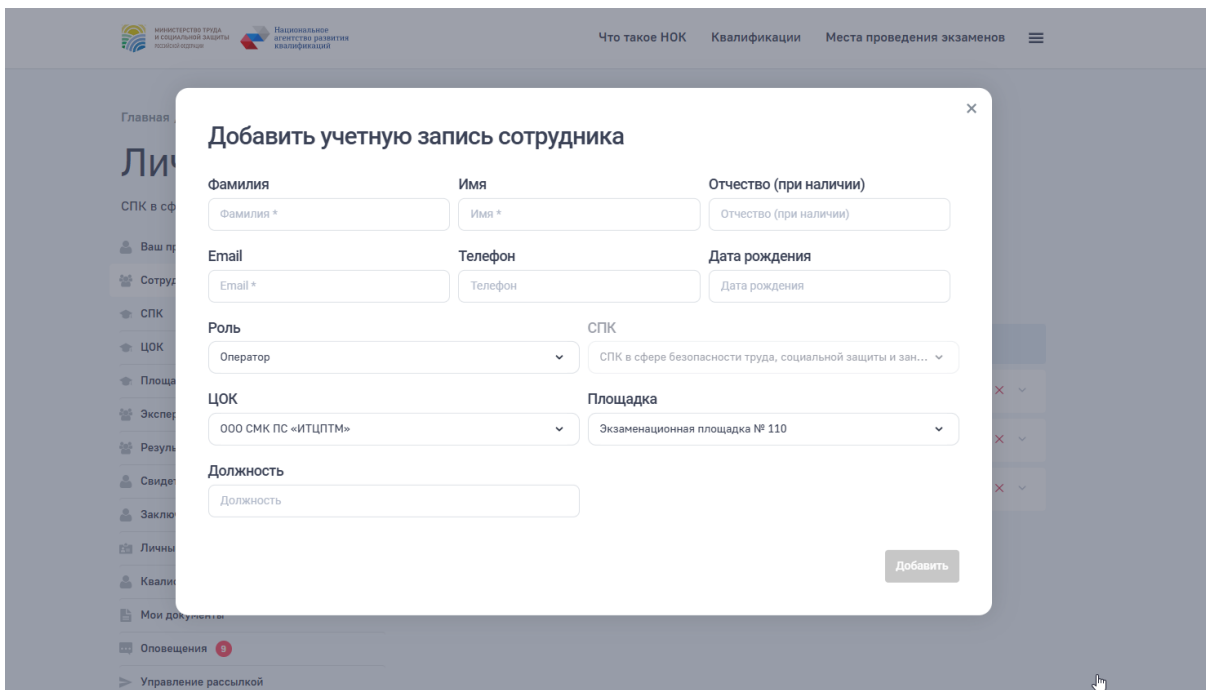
МИНИСТЕРСТВО ТРУДА И СОЦИАЛЬНОЙ ЗАЩИТЫ РОССИЙСКОЙ ФЕДЕРАЦИИ Национальное агентство развития квалификаций

Что такое НОК Квалификации Места проведения экзаменов

Главная

Лич

СПК в сф

Ваш пр
Сотруд
СПК
ЦОК
Площа
Экспер
Резуль
Свидет
Заключ
Личны
Квали
Мои документы
Оповещения 9
Управление рассылкой

×

Добавить учетную запись сотрудника

Фамилия
Фамилия *

Имя
Имя *

Отчество (при наличии)
Отчество (при наличии)

Email
Email *

Телефон
Телефон

Дата рождения
Дата рождения

Роль
Оператор

СПК
СПК в сфере безопасности труда, социальной защиты и зан...

ЦОК
ООО СМК ПС «ИТЦПТМ»

Площадка
Экзаменационная площадка № 110

Должность
Должность

Добавить